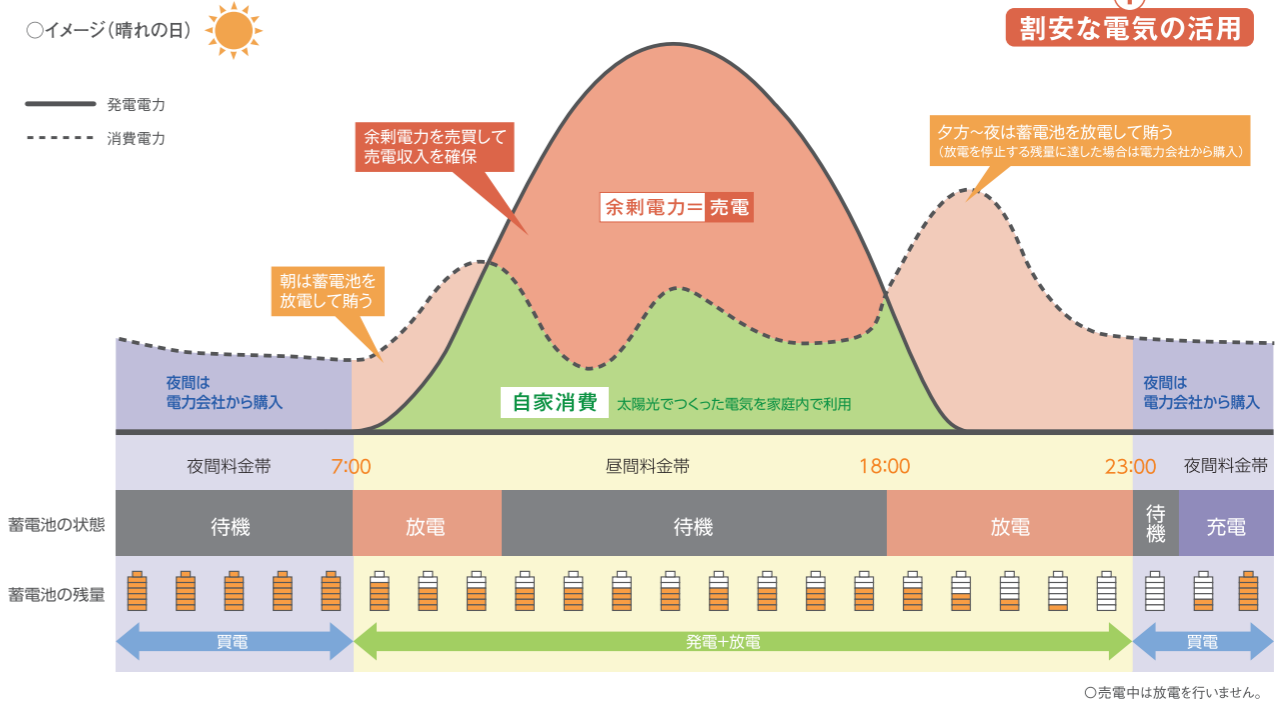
○イメージ（晴れの日）

割安な電気の活用

発電電力
消費電力

余剰電力を売買して
売電収入を確保

余剰電力＝売電

夕方~夜は蓄電池を放電して賄う
（放電を停止する残量に達した場合は電力会社から購入）

朝は蓄電池を
放電して賄う

夜間は
電力会社から購入

自家消費 太陽光でつくった電気を家庭内で利用

夜間は
電力会社から購入

夜間料金帯 7:00 昼間料金帯 18:00 23:00 夜間料金帯

| 蓄電池の状態 | 待機 | 放電 | 待機 | 放電 | 待機 | 充電 |
|---|---|---|---|---|---|---|

蓄電池の残量

買電
発電+放電
買電

○売電中は放電を行いません。